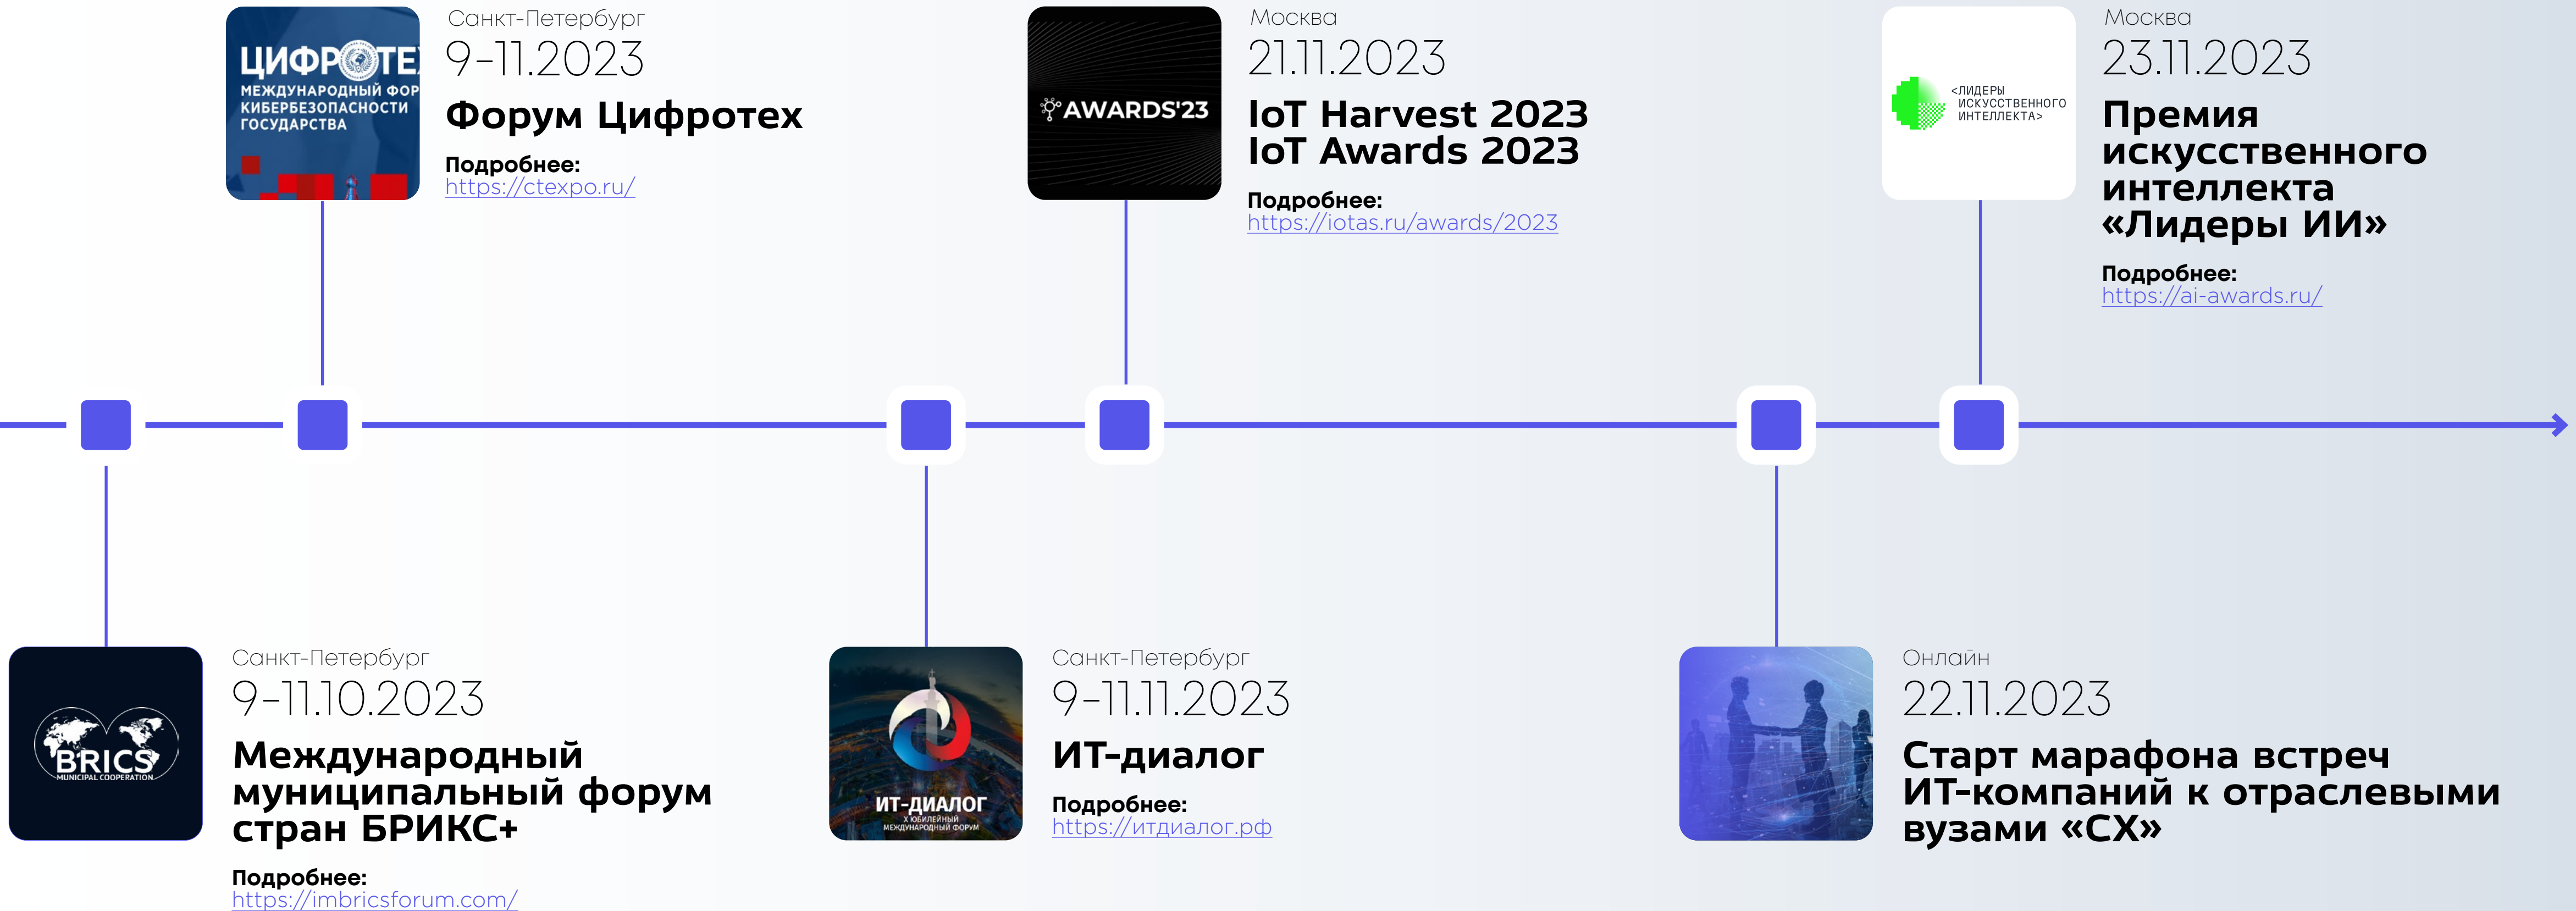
ЦИФРОТЕХ
МЕЖДУНАРОДНЫЙ ФОР
КИБЕРБЕЗОПАСНОСТИ
ГОСУДАРСТВА

Санкт-Петербург
9-11.2023
Форум Цифротех
Подробнее:
https://ctexpo.ru/

AWARDS'23

Москва
21.11.2023
IoT Harvest 2023
IoT Awards 2023
Подробнее:
https://iotas.ru/awards/2023

<ЛИДЕРЫ ИСКУССТВЕННОГО ИНТЕЛЛЕКТА>

Москва
23.11.2023
Премия искусственного интеллекта «Лидеры ИИ»
Подробнее:
https://ai-awards.ru/

BRICS
MUNICIPAL COOPERATION

Санкт-Петербург
9-11.10.2023
Международный муниципальный форум стран БРИКС+
Подробнее:
https://imbricsforum.com/

ИТ-ДИАЛОГ
X ЮБИЛЕЙНЫЙ МЕЖДУНАРОДНЫЙ ФОРУМ

Санкт-Петербург
9-11.11.2023
ИТ-диалог
Подробнее:
https://итдиалог.рф

Онлайн
22.11.2023
Старт марафона встреч ИТ-компаний к отраслевыми вузами «СХ»